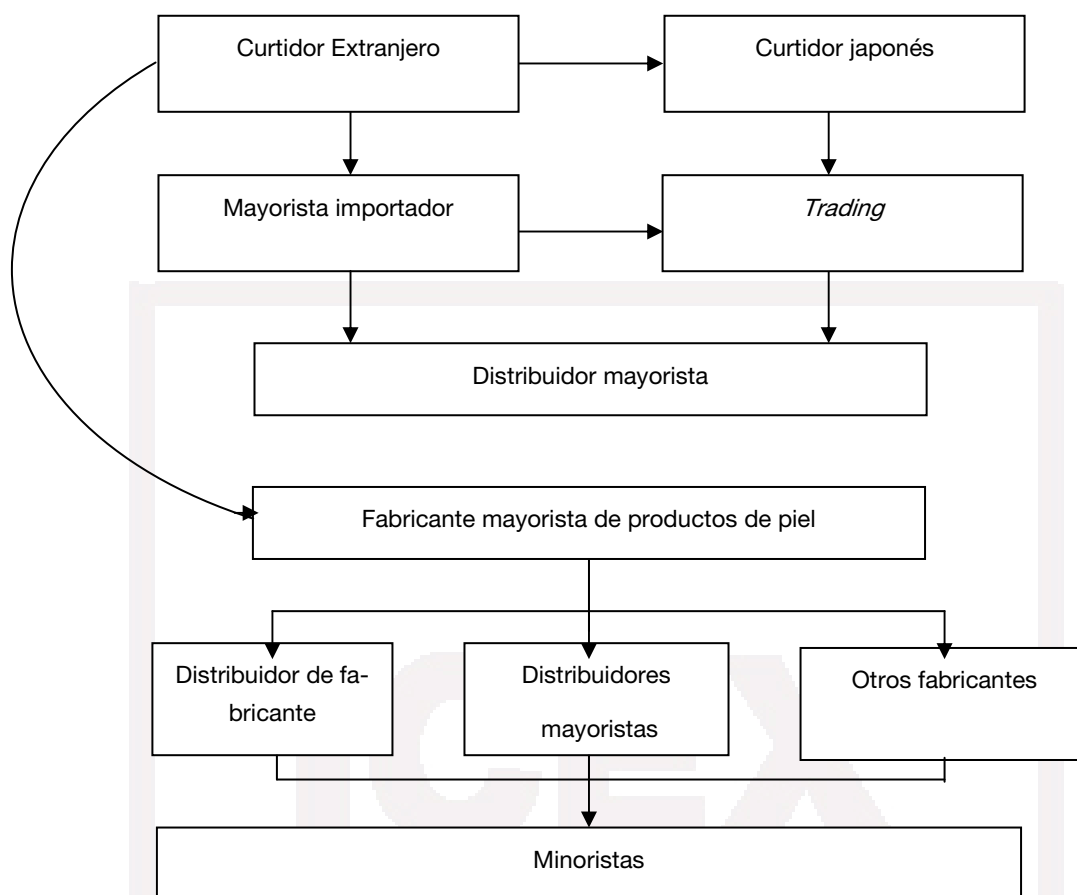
Curtidor Extranjero

Curtidor japonés

Mayorista importador

*Trading*

Distribuidor mayorista

Fabricante mayorista de productos de piel

Distribuidor de fabricante

Distribuidores mayoristas

Otros fabricantes

Minoristas

ICEX